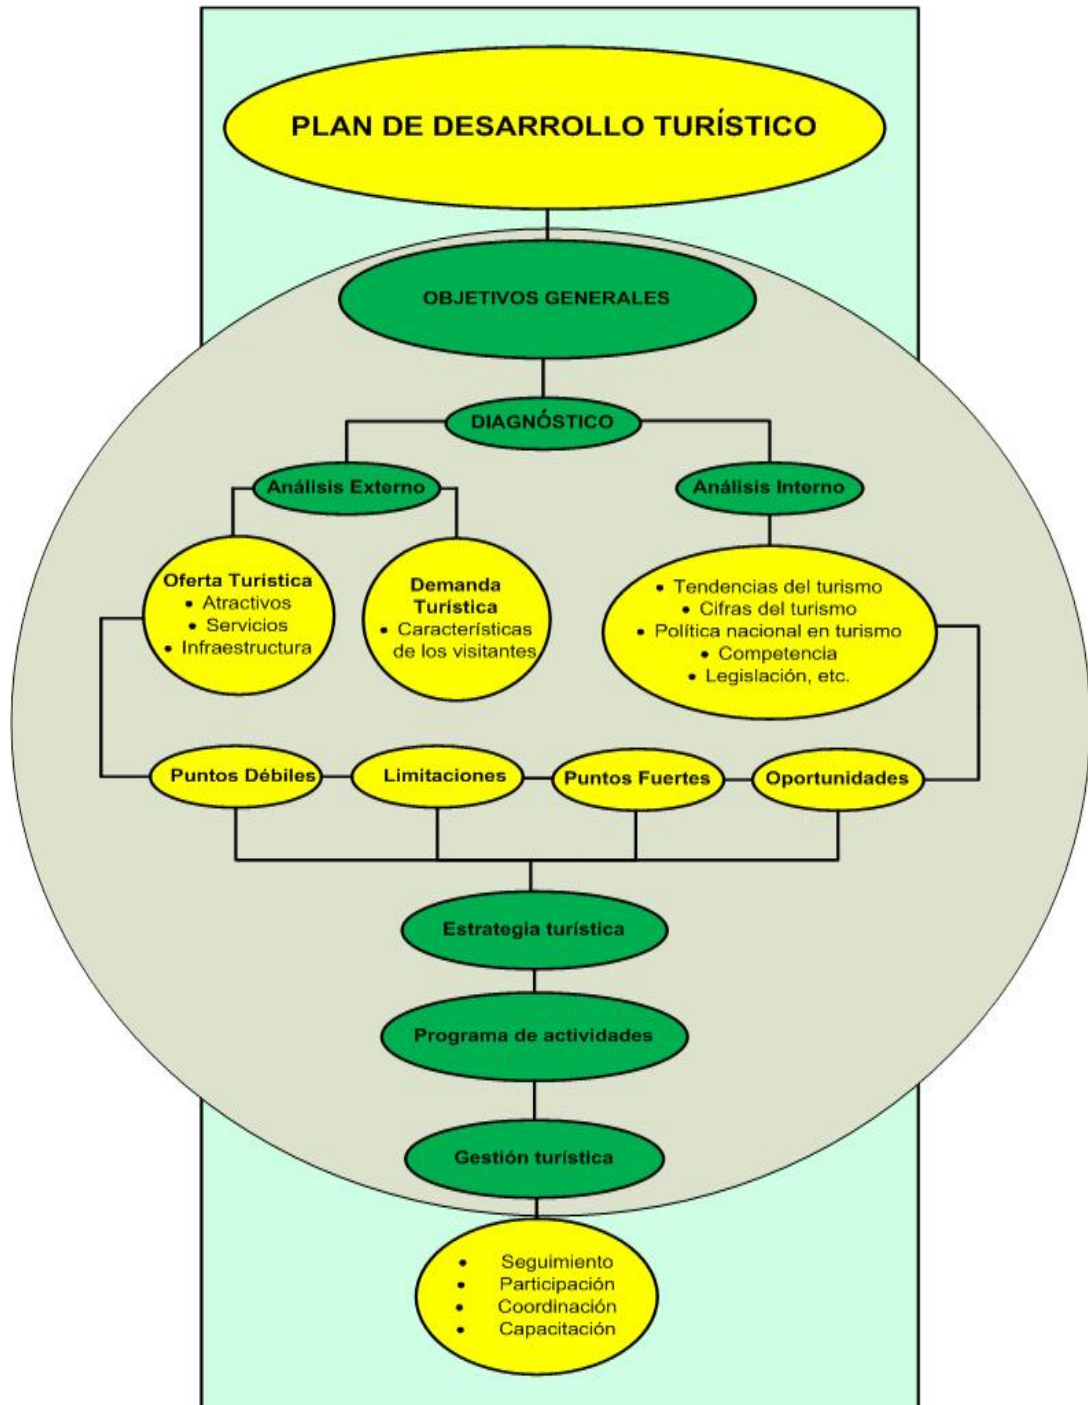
PLAN DE DESARROLLO TURÍSTICO

OBJETIVOS GENERALES

DIAGNÓSTICO

Análisis Externo

Análisis Interno

Oferta Turística
• Atractivos
• Servicios
• Infraestructura

Demanda Turística
• Características de los visitantes

• Tendencias del turismo
• Cifras del turismo
• Política nacional en turismo
• Competencia
• Legislación, etc.

Puntos Débiles

Limitaciones

Puntos Fuertes

Oportunidades

Estrategia turística

Programa de actividades

Gestión turística

• Seguimiento
• Participación
• Coordinación
• Capacitación